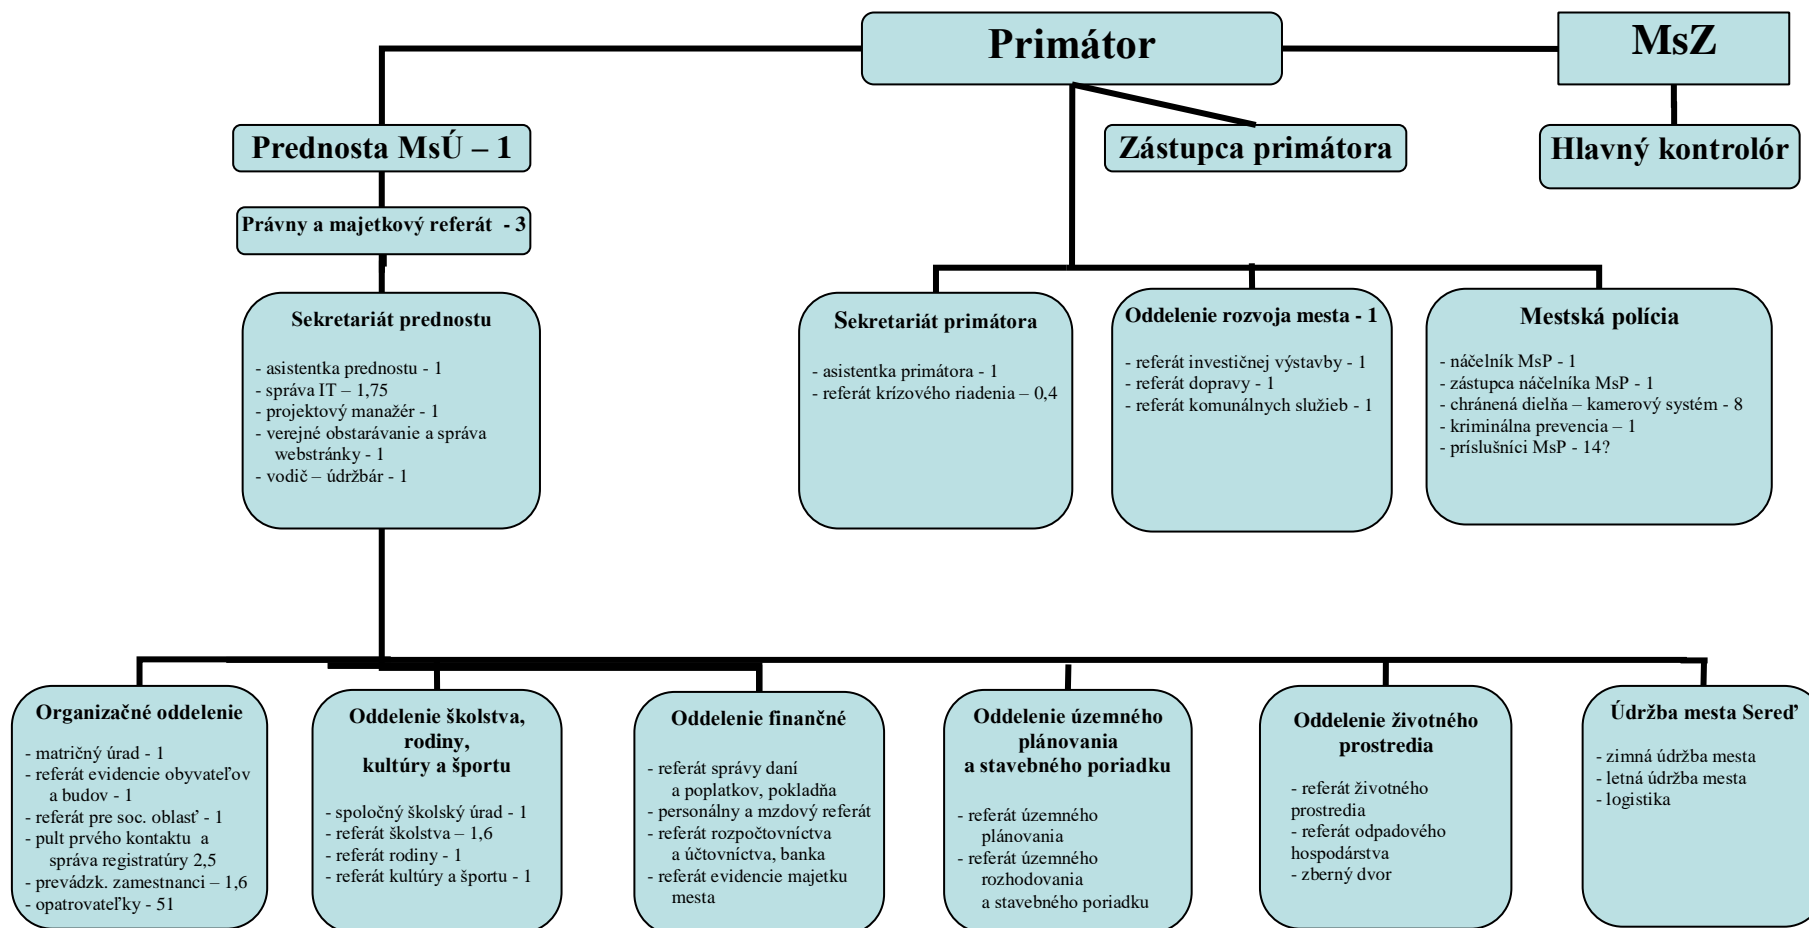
Primátor

MsZ

Prednosta MsÚ – 1

Zástupca primátora

Hlavný kontrolór

Právny a majetkový referát - 3

Sekretariát prednostu

- asistentka prednostu - 1
- správa IT – 1,75
- projektový manažér - 1
- verejné obstarávanie a správa webstránky - 1
- vodič – údržbár - 1

Sekretariát primátora

- asistentka primátora - 1
- referát krízového riadenia – 0,4

Oddelenie rozvoja mesta - 1

- referát investičnej výstavby - 1
- referát dopravy - 1
- referát komunálnych služieb - 1

Mestská polícia

- náčelník MsP - 1
- zástupca náčelníka MsP - 1
- chránená dielňa – kamerový systém - 8
- kriminálna prevencia – 1
- príslušníci MsP - 14?

Organizačné oddelenie

- matričný úrad - 1
- referát evidencie obyvateľov a budov - 1
- referát pre soc. oblasť - 1
- pult prvého kontaktu a správa registratúry 2,5
- prevádzk. zamestnanci – 1,6
- opatrovateľky - 51

Oddelenie školstva, rodiny, kultúry a športu

- spoločný školský úrad - 1
- referát školstva – 1,6
- referát rodiny - 1
- referát kultúry a športu - 1

Oddelenie finančné

- referát správy daní a poplatkov, pokladňa
- personálny a mzdový referát
- referát rozpočtovníctva a účtovníctva, banka
- referát evidencie majetku mesta

Oddelenie územného plánovania a stavebného poriadku

- referát územného plánovania
- referát územného rozhodovania a stavebného poriadku

Oddelenie životného prostredia

- referát životného prostredia
- referát odpadového hospodárstva
- zberný dvor

Údržba mesta Sereď

- zimná údržba mesta
- letná údržba mesta
- logistika